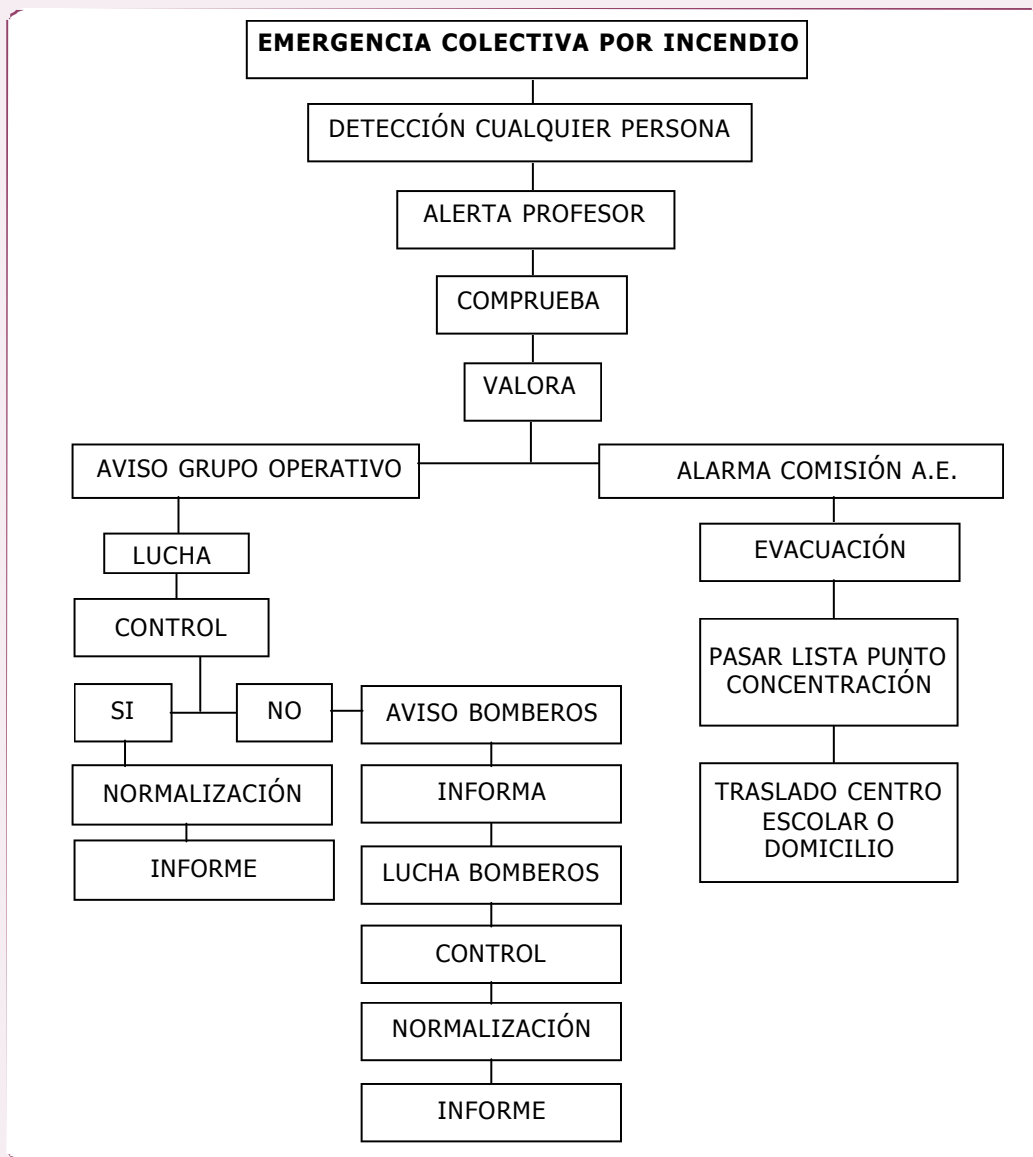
EMERGENCIA COLECTIVA POR INCENDIO

DETECCIÓN CUALQUIER PERSONA

ALERTA PROFESOR

COMPRUEBA

VALORA

AVISO GRUPO OPERATIVO

ALARMA COMISIÓN A.E.

LUCHA

CONTROL

SI

NO

AVISO BOMBEROS

NORMALIZACIÓN

INFORME

INFORMA

LUCHA BOMBEROS

CONTROL

NORMALIZACIÓN

INFORME

EVACUACIÓN

PASAR LISTA PUNTO CONCENTRACIÓN

TRASLADO CENTRO ESCOLAR O DOMICILIO